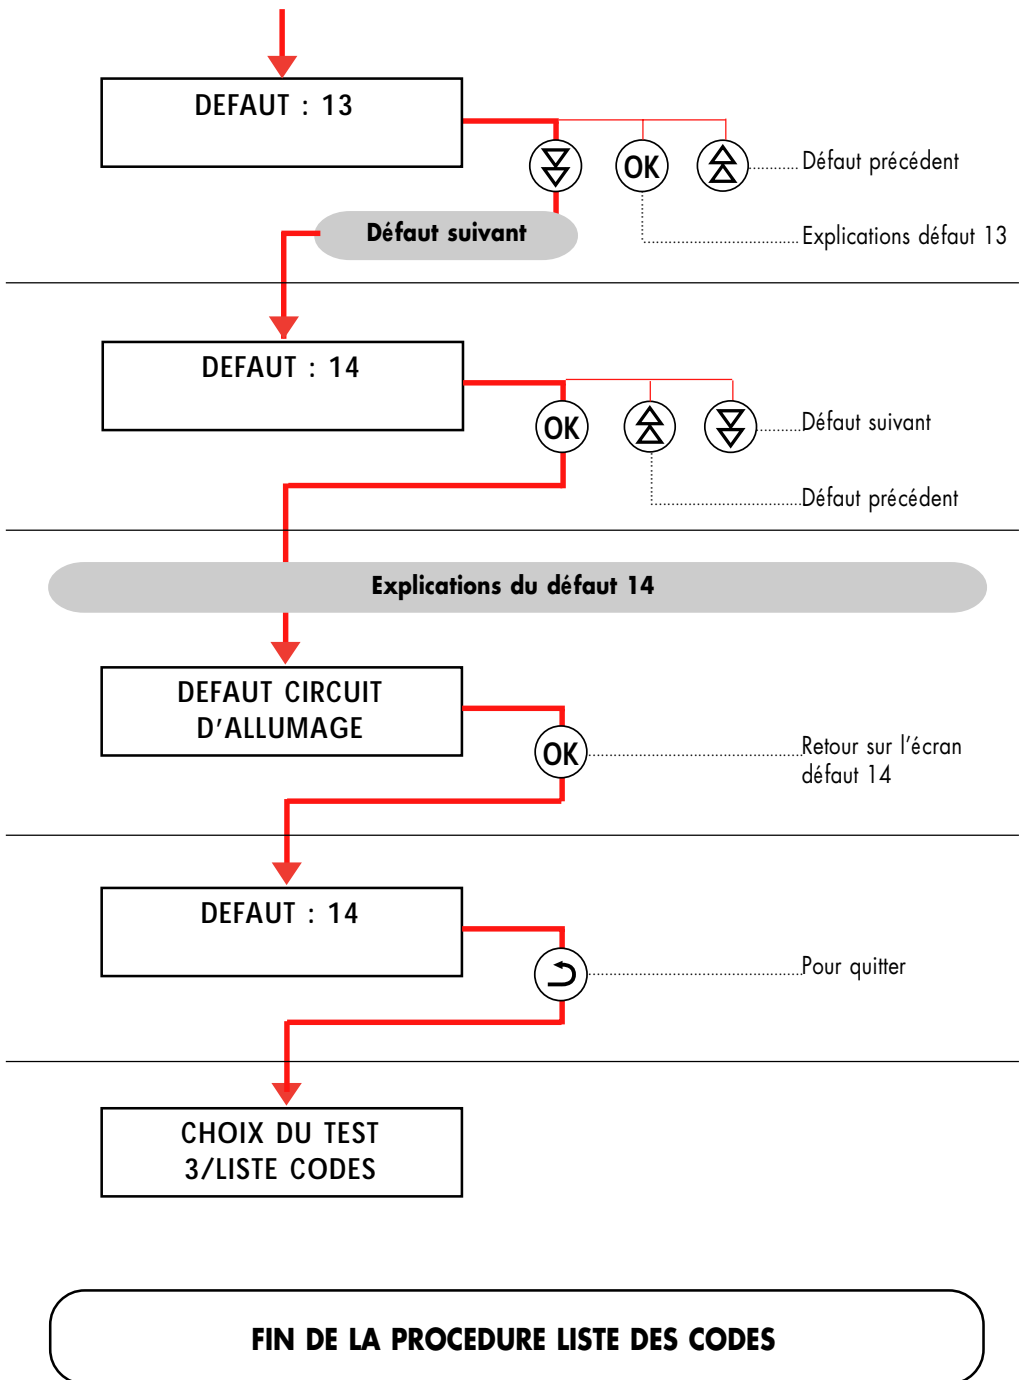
DEFAUT : 13

OK

Défaut précédent

Défaut suivant

Explications défaut 13

DEFAUT : 14

OK

Défaut suivant

Défaut précédent

Explications du défaut 14

DEFAUT CIRCUIT D'ALLUMAGE

OK

Retour sur l'écran défaut 14

DEFAUT : 14

Pour quitter

CHOIX DU TEST 3/LISTE CODES

FIN DE LA PROCEDURE LISTE DES CODES